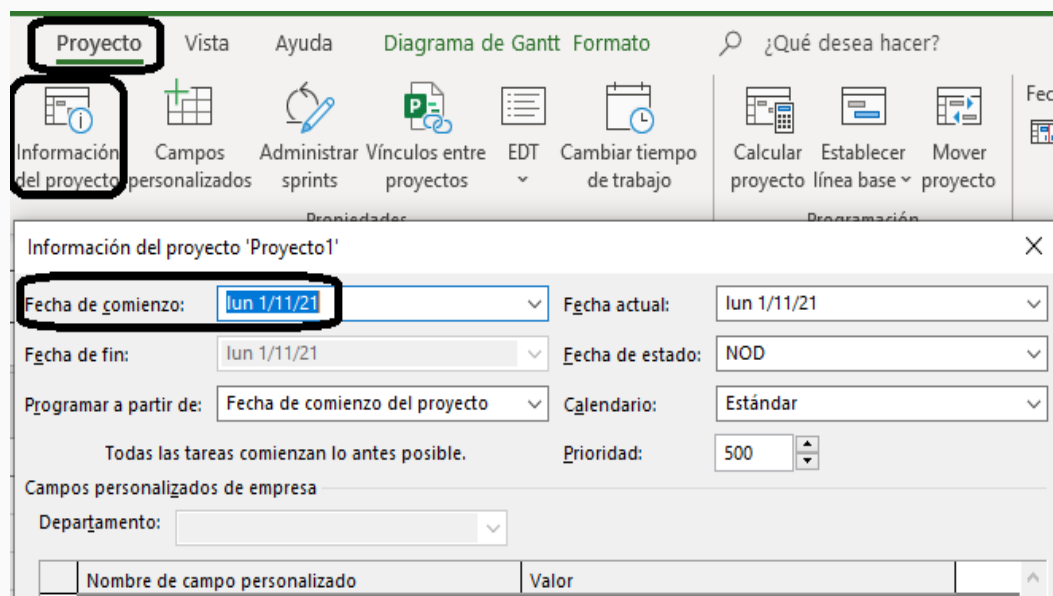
Proyecto Vista Ayuda Diagrama de Gantt Formato ¿Qué desea hacer?

Información del proyecto
Campos personalizados
Administrar sprints
Vínculos entre proyectos
EDT
Cambiar tiempo de trabajo
Calcular proyecto
Establecer línea base
Mover proyecto
Fec

Propiedades
Programación

Información del proyecto 'Proyecto1'

Fecha de comienzo: lun 1/11/21
Fecha actual: lun 1/11/21
Fecha de fin: lun 1/11/21
Fecha de estado: NOD
Programar a partir de: Fecha de comienzo del proyecto
Calendario: Estándar
Todas las tareas comienzan lo antes posible.
Prioridad: 500

Campos personalizados de empresa
Departamento:

| | Nombre de campo personalizado | Valor |
|---|---|---|